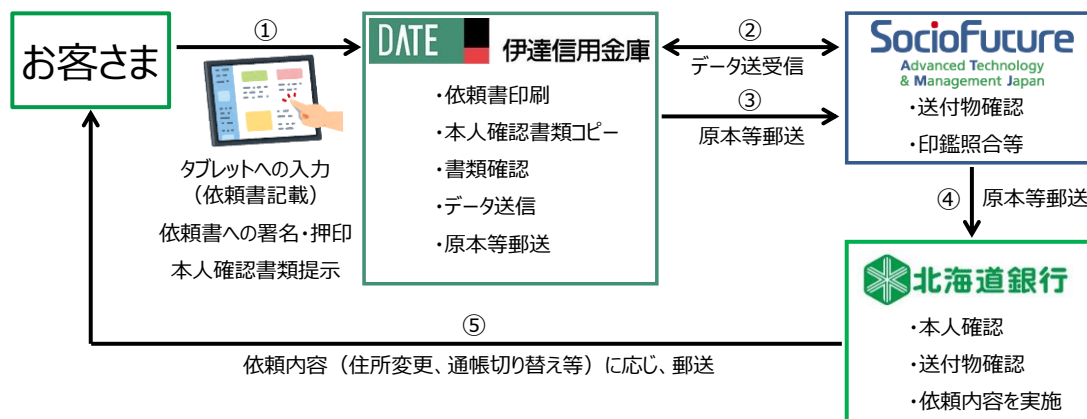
お客さま

①

タブレットへの入力
（依頼書記載）
依頼書への署名・押印
本人確認書類提示

DATE 伊達信用金庫

・依頼書印刷
・本人確認書類コピー
・書類確認
・データ送信
・原本等郵送

②
データ送受信

③
原本等郵送

SocioFuture
Advanced Technology & Management Japan

・送付物確認
・印鑑照合等

④ 原本等郵送

北海道銀行

・本人確認
・送付物確認
・依頼内容を実施

⑤
依頼内容（住所変更、通帳切り替え等）に応じ、郵送